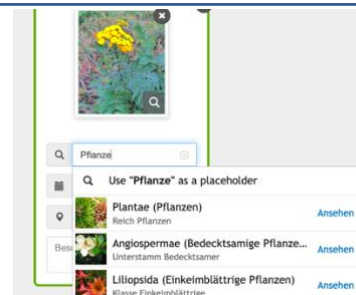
Pflanze

Use "Pflanze" as a placeholder

Plantae (Pflanzen)
Reich Pflanzen
Ansehen

Angiospermae (Bedecktsamige Pflanze...
Unterstamm Bedecktsamer
Ansehen

Liliopsida (Einkeimblättrige Pflanzen)
Klasse Einkeimblättrige
Ansehen

Bes